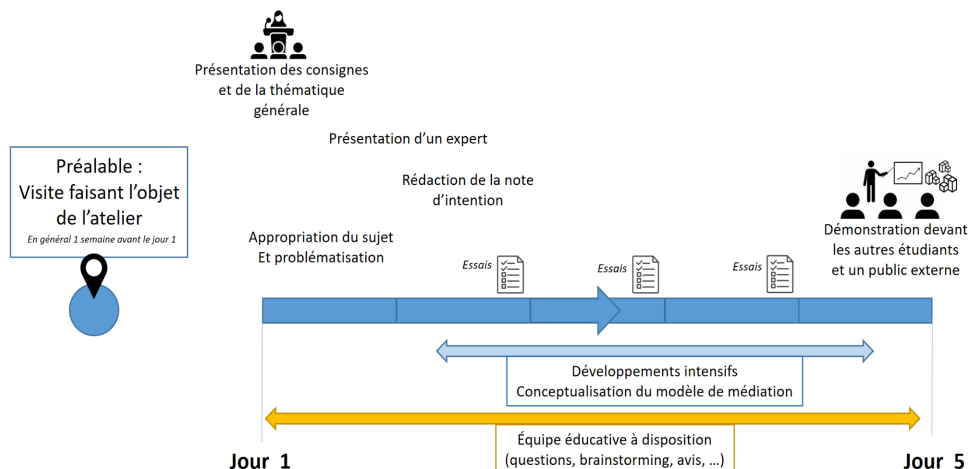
Présentation des consignes et de la thématique générale

Présentation d'un expert

Rédaction de la note d'intention

Appropriation du sujet
Et problématisation

Préalable :
Visite faisant l'objet de l'atelier
En général 1 semaine avant le jour 1

Essais

Essais

Essais

Démonstration devant les autres étudiants et un public externe

Développements intensifs
Conceptualisation du modèle de médiation

Équipe éducative à disposition
(questions, brainstorming, avis, …)

Jour 1

Jour 5